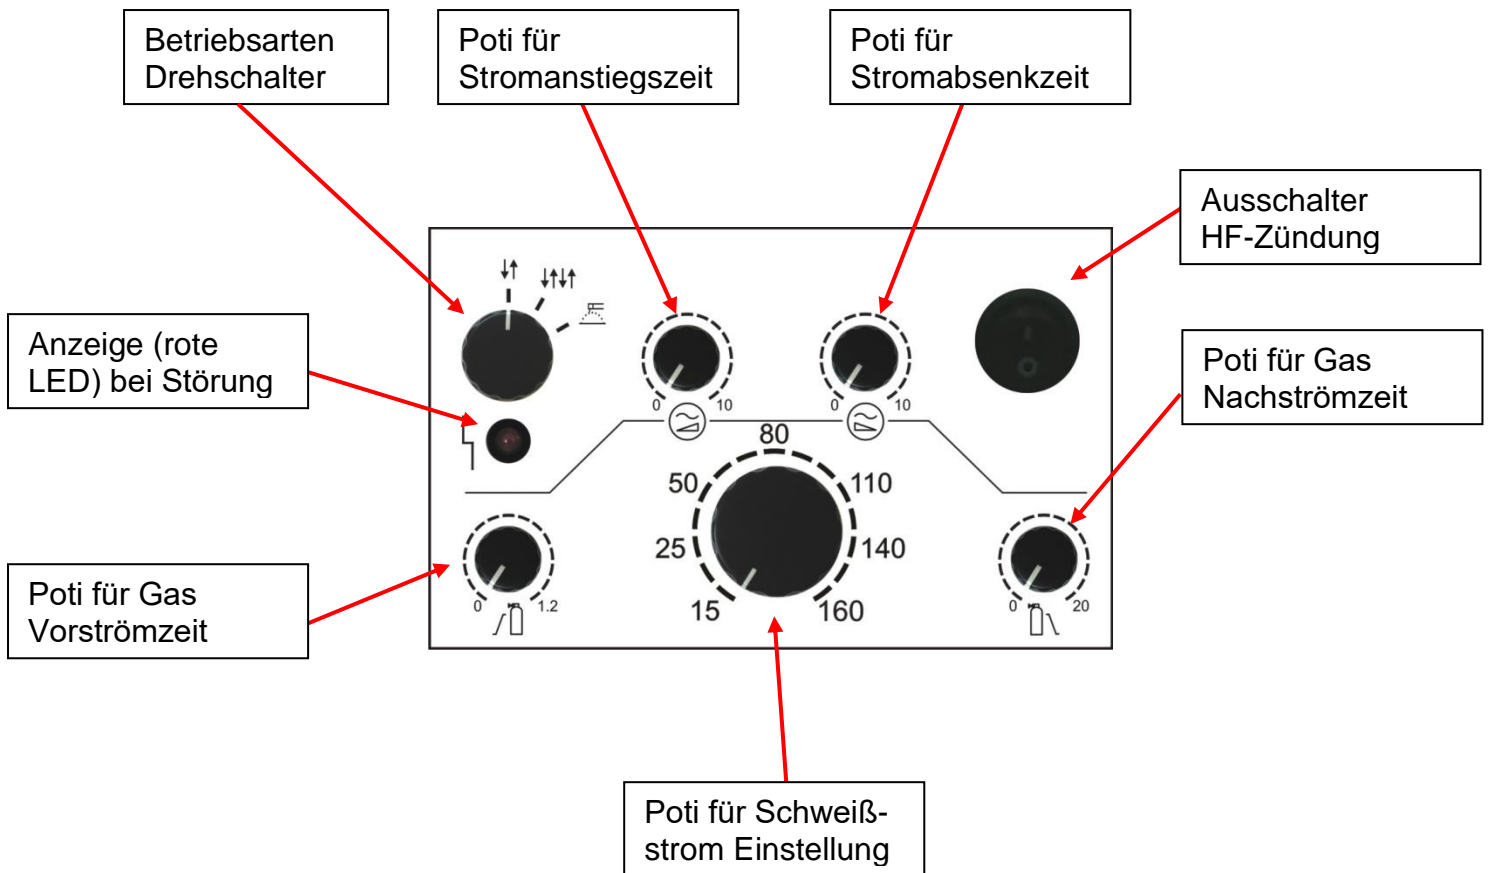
Betriebsarten Drehschalter

Poti für Stromanstiegszeit

Poti für Stromabsenkzeit

Ausschalter HF-Zündung

Anzeige (rote LED) bei Störung

Poti für Gas Nachströmzeit

Poti für Gas Vorströmzeit

0 10

0 10

80
50 110
25 140
15 160

0 1.2

0 20

Poti für Schweißstrom Einstellung